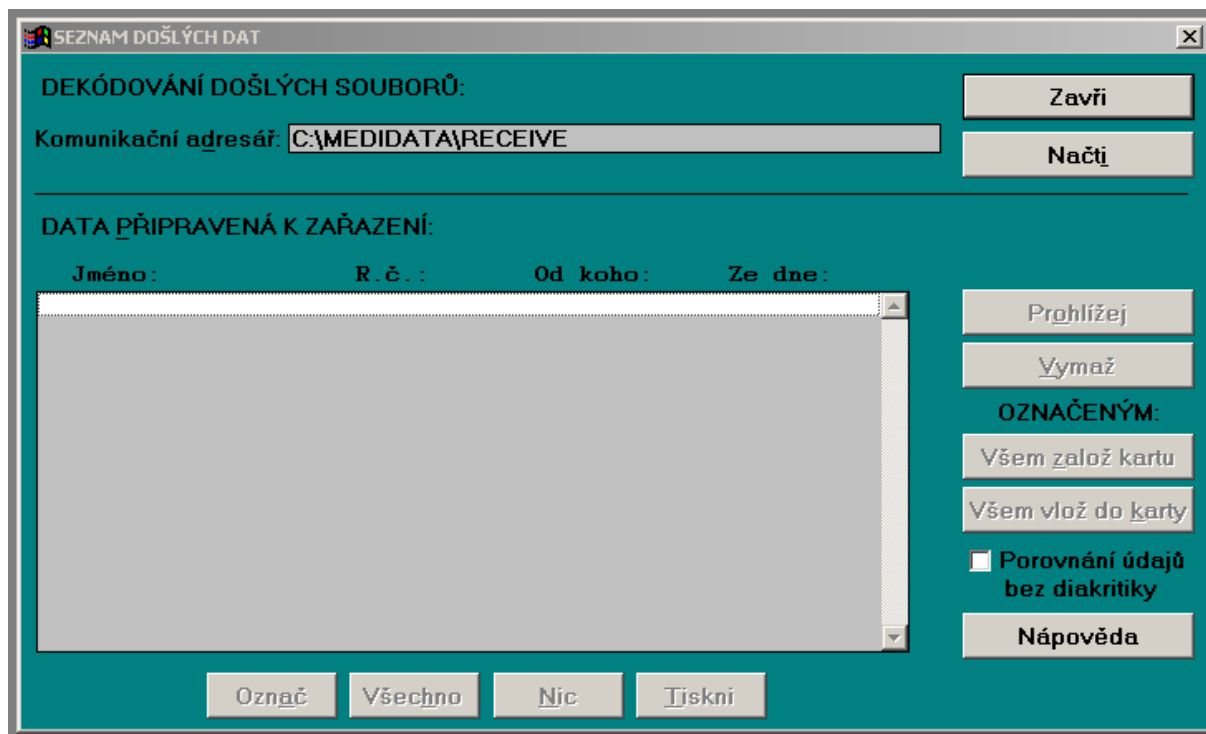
SEZNAM DOŠLÝCH DAT

DEKÓDOVÁNÍ DOŠLÝCH SOUBORŮ:

Komunikační adresář: C:\MEDIDATA\RECEIVE

Zavři

Načti

DATA PŘIPRAVENÁ K ZAŘAZENÍ:

Jméno: R.č.: Od koho: Ze dne:

Prohlížej

Vymaž

OZNAČENÝM:

Všem založ kartu

Všem vlož do karty

Porovnání údajů bez diakritiky

Nápověda

Označ Všechno Nic Tiskni